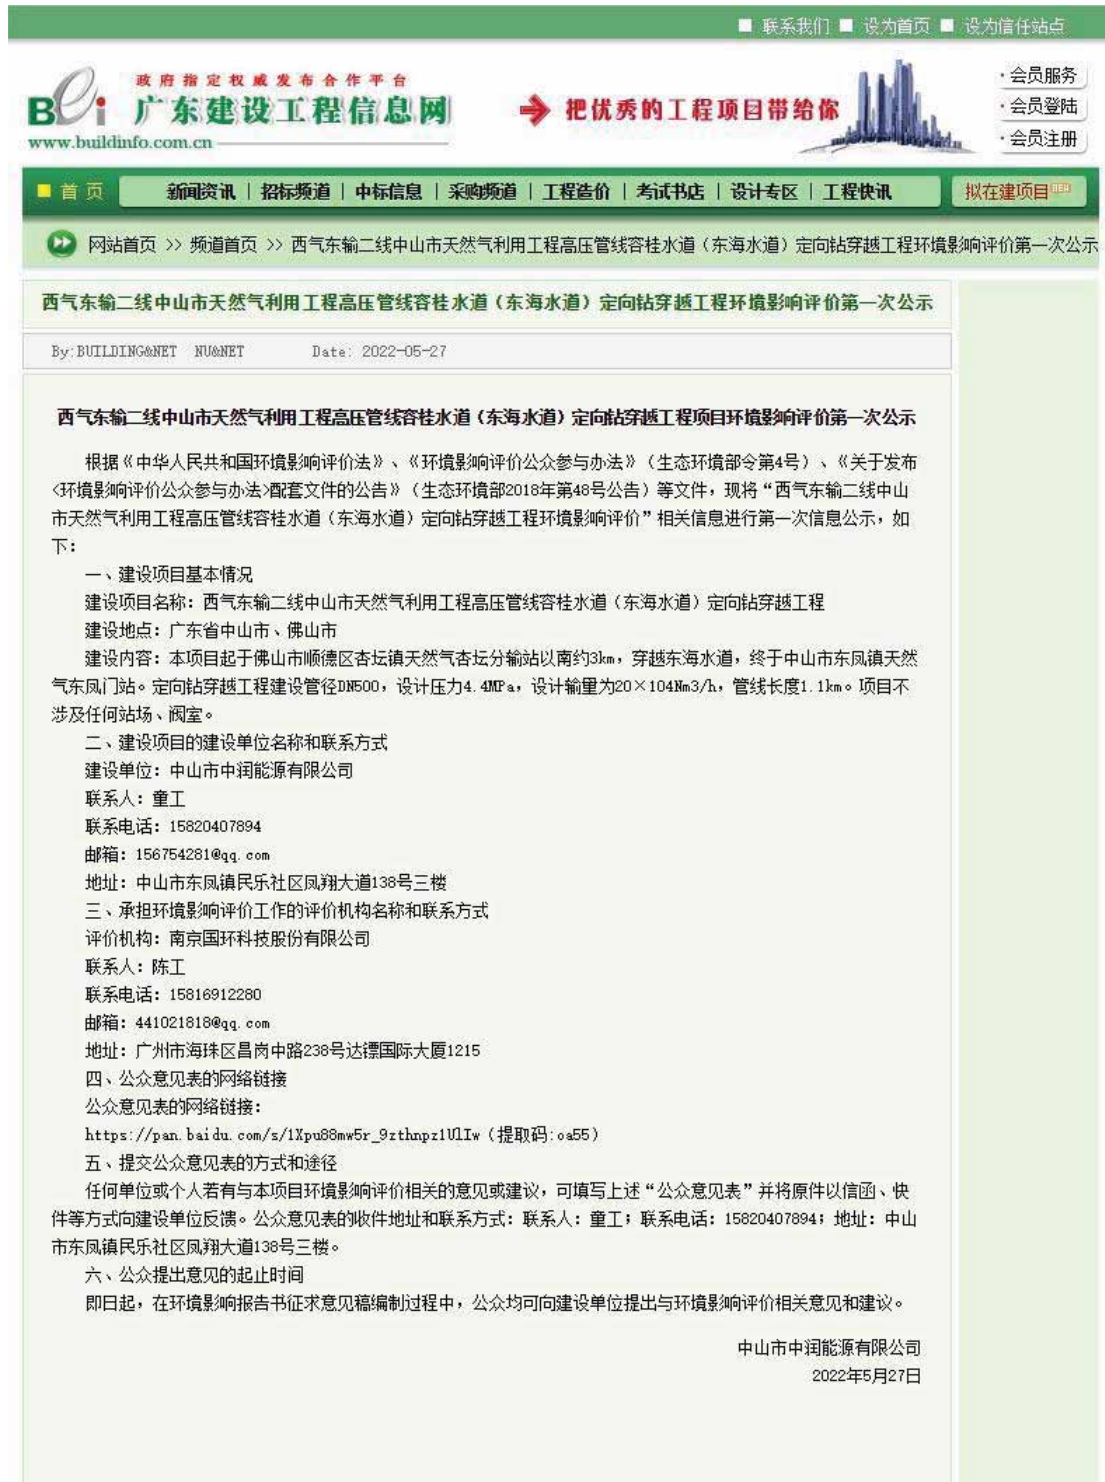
■ 联系我们 ■ 设为首页 ■ 设为信任站点

BCi 政府指定权威发布合作平台
广东建设工程信息网
www.buildinfo.com.cn

把优秀的工程项目带给你

·会员服务
·会员登陆
·会员注册

■ 首 页　新闻资讯 | 招标频道 | 中标信息 | 采购频道 | 工程造价 | 考试书店 | 设计专区 | 工程快讯　拟在建项目 NEW

网站首页 >> 频道首页 >> 西气东输二线中山市天然气利用工程高压管线容桂水道（东海水道）定向钻穿越工程环境影响评价第一次公示

西气东输二线中山市天然气利用工程高压管线容桂水道（东海水道）定向钻穿越工程环境影响评价第一次公示

By:BUILDING&NET NU&NET　Date: 2022-05-27

西气东输二线中山市天然气利用工程高压管线容桂水道（东海水道）定向钻穿越工程项目环境影响评价第一次公示

根据《中华人民共和国环境影响评价法》、《环境影响评价公众参与办法》（生态环境部令第4号）、《关于发布<环境影响评价公众参与办法>配套文件的公告》（生态环境部2018年第48号公告）等文件，现将“西气东输二线中山市天然气利用工程高压管线容桂水道（东海水道）定向钻穿越工程环境影响评价”相关信息进行第一次信息公示，如下：

一、建设项目基本情况

建设项目名称：西气东输二线中山市天然气利用工程高压管线容桂水道（东海水道）定向钻穿越工程

建设地点：广东省中山市、佛山市

建设内容：本项目起于佛山市顺德区杏坛镇天然气杏坛分输站以南约3km，穿越东海水道，终于中山市东凤镇天然气东凤门站。定向钻穿越工程建设管径DN500，设计压力4.4MPa，设计输量为20×104Nm3/h，管线长度1.1km。项目不涉及任何站场、阀室。

二、建设项目的建设单位名称和联系方式

建设单位：中山市中润能源有限公司

联系人：童工

联系电话：15820407894

邮箱：156754281@qq.com

地址：中山市东凤镇民乐社区凤翔大道138号三楼

三、承担环境影响评价工作的评价机构名称和联系方式

评价机构：南京国环科技股份有限公司

联系人：陈工

联系电话：15816912280

邮箱：441021818@qq.com

地址：广州市海珠区昌岗中路238号达镖国际大厦1215

四、公众意见表的网络链接

公众意见表的网络链接：

https://pan.baidu.com/s/1Xpu88mw5r_9zthnpz1U1Iw（提取码：oa55）

五、提交公众意见表的方式和途径

任何单位或个人若有与本项目环境影响评价相关的意见或建议，可填写上述“公众意见表”并将原件以信函、快件等方式向建设单位反馈。公众意见表的收件地址和联系方式：联系人：童工；联系电话：15820407894；地址：中山市东凤镇民乐社区凤翔大道138号三楼。

六、公众提出意见的起止时间

即日起，在环境影响报告书征求意见稿编制过程中，公众均可向建设单位提出与环境影响评价相关意见和建议。

中山市中润能源有限公司
2022年5月27日